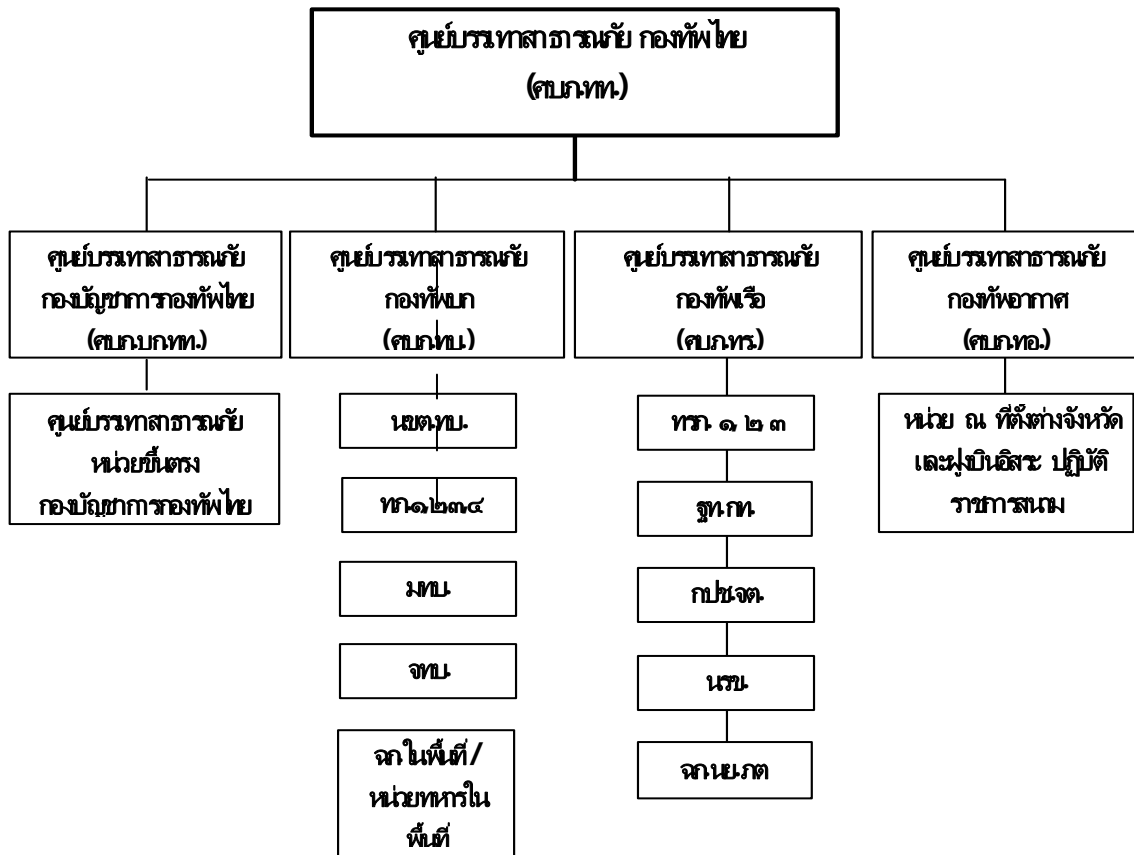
ศูนย์บรรเทาสาธารณภัย กองทัพไทย
(ศบภ.ทท.)

ศูนย์บรรเทาสาธารณภัย กองบัญชาการกองทัพไทย (ศบภ.บกทท.)

ศูนย์บรรเทาสาธารณภัย หน่วยขึ้นตรง กองบัญชาการกองทัพไทย

ศูนย์บรรเทาสาธารณภัย กองทัพบก (ศบภ.ทบ.)

นขต.ทบ.

ทภ.๑๒๓๔

มทบ.

จทบ.

จว.ในพื้นที่/ หน่วยทหารใน พื้นที่

ศูนย์บรรเทาสาธารณภัย กองทัพเรือ (ศบภ.ทร.)

ทรภ. ๑ ๒ ๓

ฐท.กท.

กปช.จต.

นรข.

จว.นย.ภต

ศูนย์บรรเทาสาธารณภัย กองทัพอากาศ (ศบภ.ทอ.)

หน่วย ณ ที่ตั้งต่างจังหวัด และฝูงบินอิสระ ปฏิบัติ ราชการสนาม